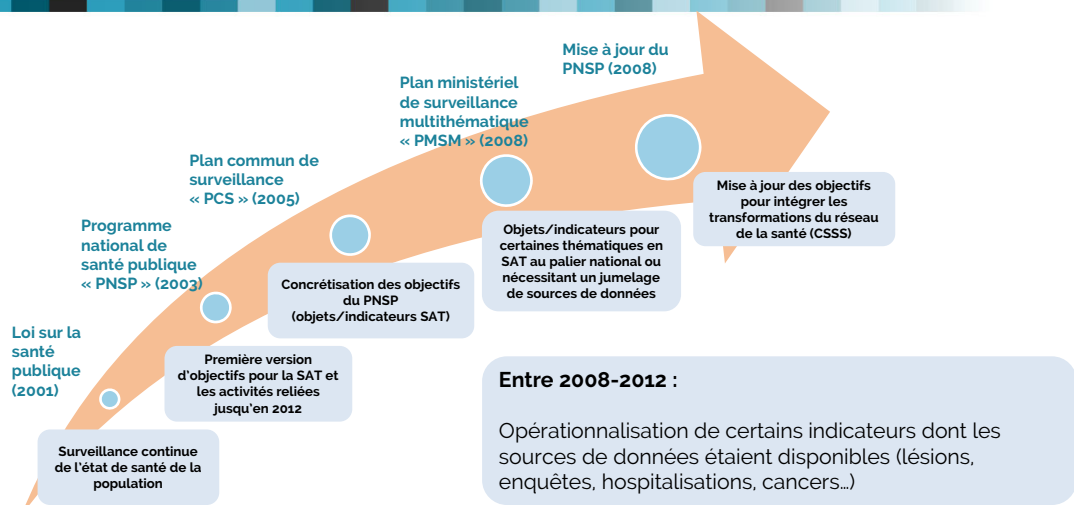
Loi sur la santé publique (2001)

Surveillance continue de l'état de santé de la population

Programme national de santé publique « PNSP » (2003)

Première version d'objectifs pour la SAT et les activités reliées jusqu'en 2012

Plan commun de surveillance « PCS » (2005)

Concrétisation des objectifs du PNSP (objets/indicateurs SAT)

Plan ministériel de surveillance multithématique « PMSM » (2008)

Objets/indicateurs pour certaines thématiques en SAT au palier national ou nécessitant un jumelage de sources de données

Mise à jour du PNSP (2008)

Mise à jour des objectifs pour intégrer les transformations du réseau de la santé (CSSS)

Entre 2008-2012 :

Opérationnalisation de certains indicateurs dont les sources de données étaient disponibles (lésions, enquêtes, hospitalisations, cancers…)